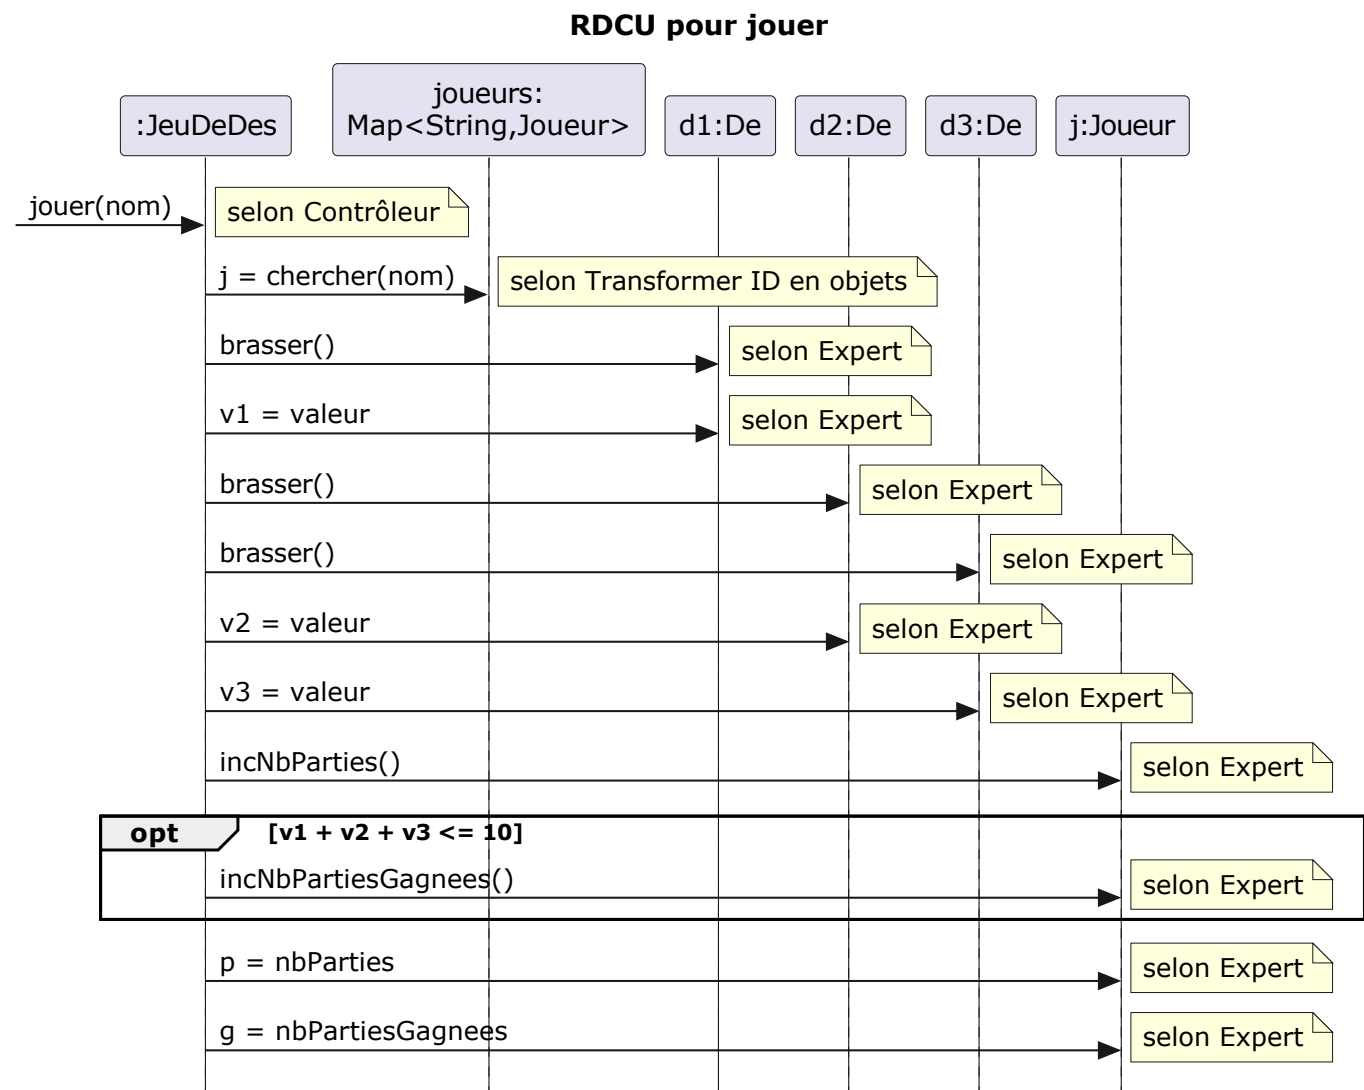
RDCU pour jouer

:JeuDeDes
joueurs: Map<String,Joueur>
d1:De
d2:De
d3:De
j:Joueur

jouer(nom)
selon Contrôleur

j = chercher(nom)
selon Transformer ID en objets

brasser()
selon Expert

v1 = valeur
selon Expert

brasser()
selon Expert

brasser()
selon Expert

v2 = valeur
selon Expert

v3 = valeur
selon Expert

incNbParties()
selon Expert

opt [v1 + v2 + v3 <= 10]

incNbPartiesGagnees()
selon Expert

p = nbParties
selon Expert

g = nbPartiesGagnees
selon Expert